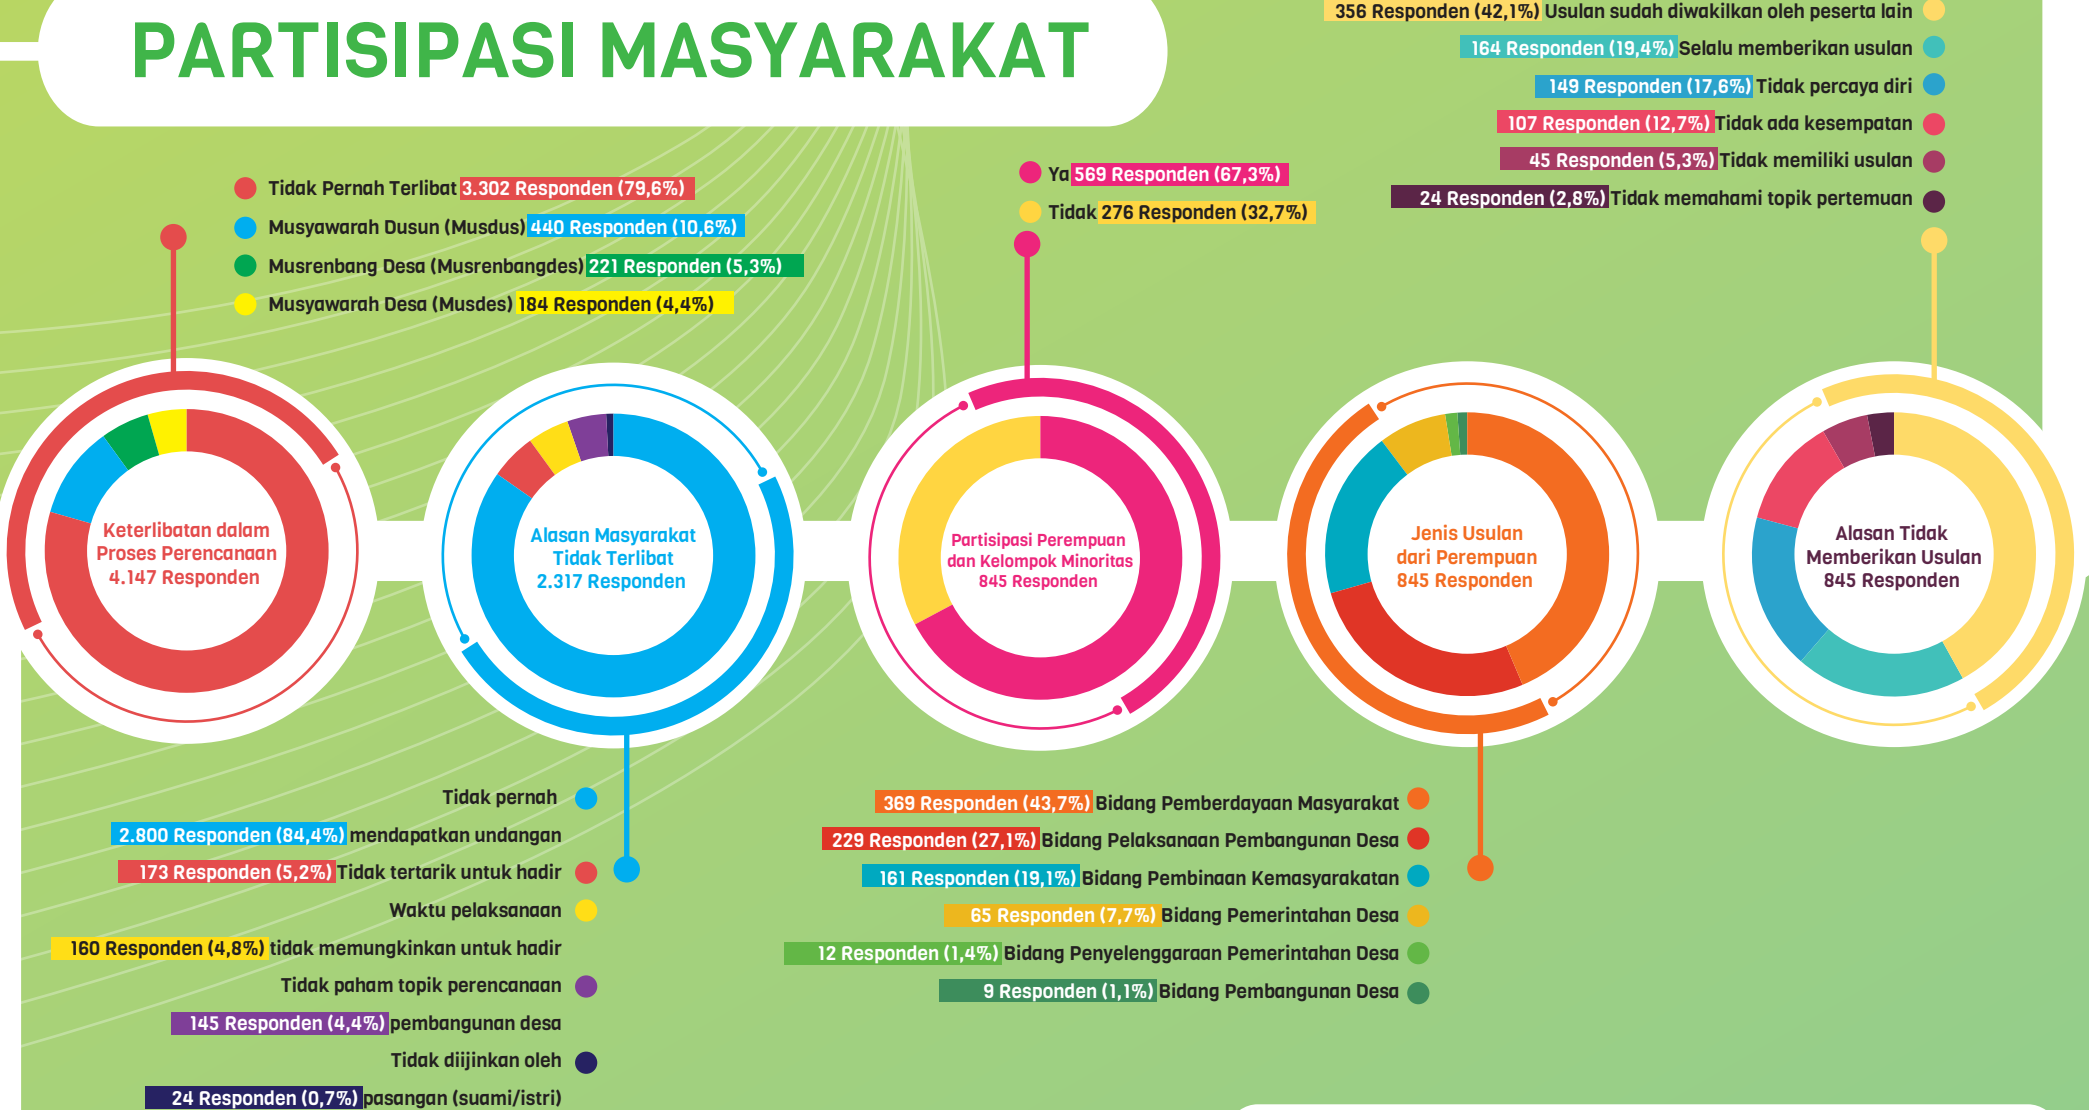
PARTISIPASI MASYARAKAT

Tidak Pernah Terlibat 3.302 Responden (79,6%)
Musyawarah Dusun (Musdus) 440 Responden (10,6%)
Musrenbang Desa (Musrenbangdes) 221 Responden (5,3%)
Musyawarah Desa (Musdes) 184 Responden (4,4%)

Ya 569 Responden (67,3%)
Tidak 276 Responden (32,7%)

356 Responden (42,1%) Usulan sudah diwakilkan oleh peserta lain
164 Responden (19,4%) Selalu memberikan usulan
149 Responden (17,6%) Tidak percaya diri
107 Responden (12,7%) Tidak ada kesempatan
45 Responden (5,3%) Tidak memiliki usulan
24 Responden (2,8%) Tidak memahami topik pertemuan

Keterlibatan dalam Proses Perencanaan 4.147 Responden

Alasan Masyarakat Tidak Terlibat 2.317 Responden

Partisipasi Perempuan dan Kelompok Minoritas 845 Responden

Jenis Usulan dari Perempuan 845 Responden

Alasan Tidak Memberikan Usulan 845 Responden

Tidak pernah
2.800 Responden (84,4%) mendapatkan undangan
173 Responden (5,2%) Tidak tertarik untuk hadir
Waktu pelaksanaan
160 Responden (4,8%) tidak memungkinkan untuk hadir
Tidak paham topik perencanaan
145 Responden (4,4%) pembangunan desa
Tidak diijinkan oleh
24 Responden (0,7%) pasangan (suami/istri)

369 Responden (43,7%) Bidang Pemberdayaan Masyarakat
229 Responden (27,1%) Bidang Pelaksanaan Pembangunan Desa
161 Responden (19,1%) Bidang Pembinaan Kemasyarakatan
65 Responden (7,7%) Bidang Pemerintahan Desa
12 Responden (1,4%) Bidang Penyelenggaraan Pemerintahan Desa
9 Responden (1,1%) Bidang Pembangunan Desa